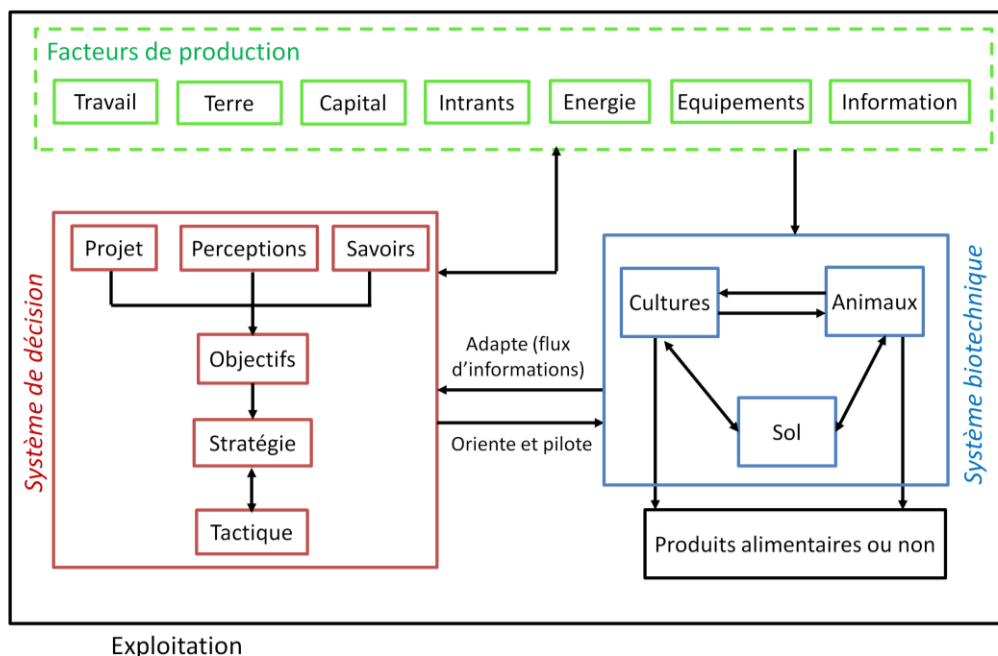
Facteurs de production

Travail
Terre
Capital
Intrants
Energie
Equipements
Information

Système de décision

Projet
Perceptions
Savoirs
Objectifs
Stratégie
Tactique

Adapte (flux d'informations)

Oriente et pilote

Système biotechnique

Cultures
Animaux
Sol

Produits alimentaires ou non

Exploitation